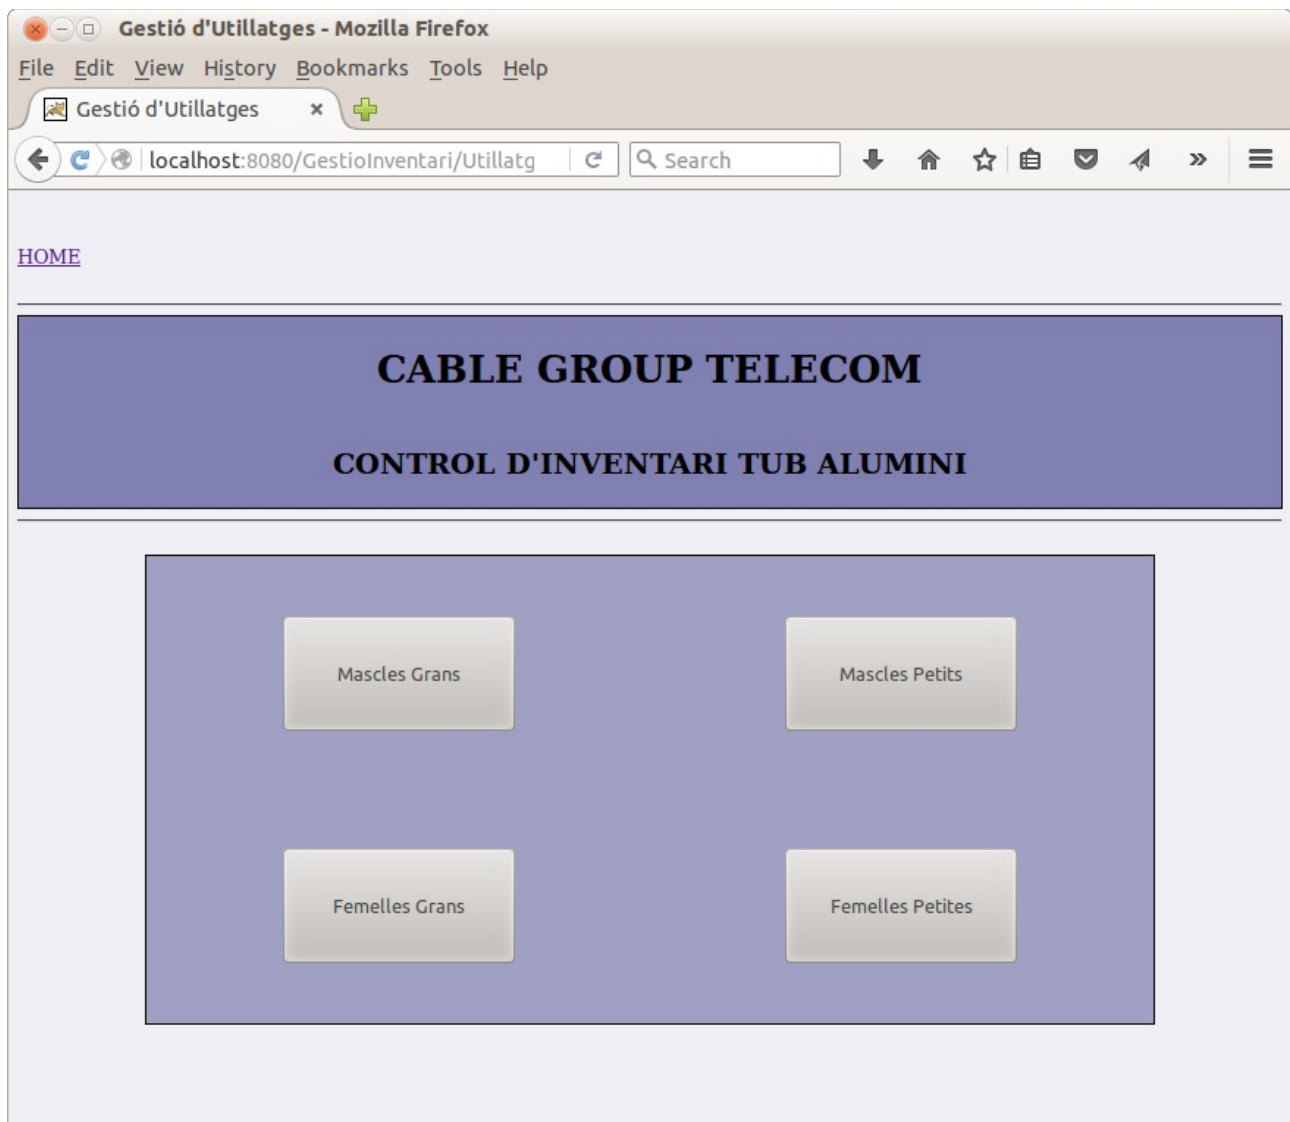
Gestió d'Utillatges - Mozilla Firefox

File Edit View History Bookmarks Tools Help

Gestió d'Utillatges ×

localhost:8080/GestioInventari/Utillatg

Search

HOME

CABLE GROUP TELECOM

CONTROL D'INVENTARI TUB ALUMINI

Mascles Grans

Mascles Petits

Femelles Grans

Femelles Petites